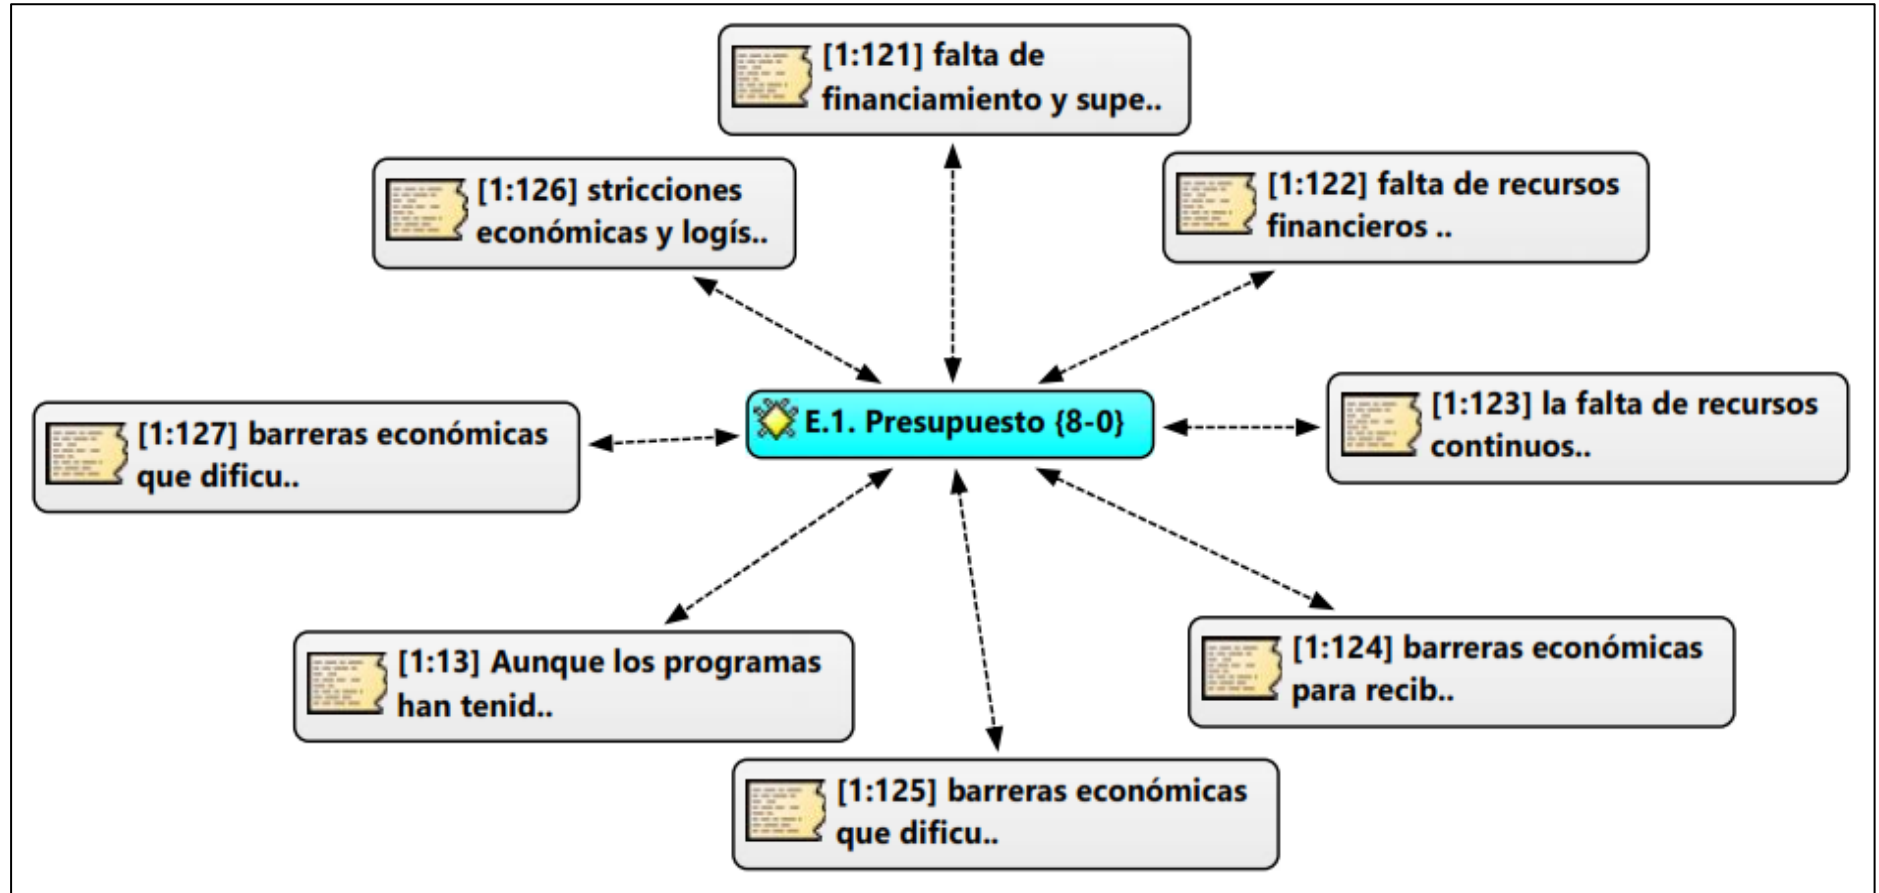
[1:121] falta de financiamiento y supe..

[1:126] stricciones económicas y logís..

[1:122] falta de recursos financieros ..

[1:127] barreras económicas que dificu..

E.1. Presupuesto {8-0}

[1:123] la falta de recursos continuos..

[1:13] Aunque los programas han tenid..

[1:124] barreras económicas para recib..

[1:125] barreras económicas que dificu..